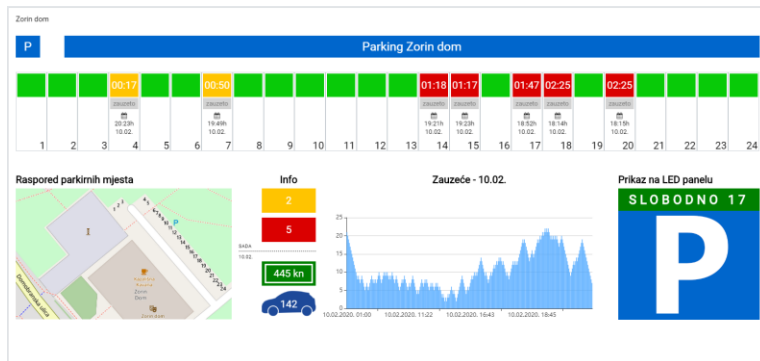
Zorin dom

P

Parking Zorin dom

| 1 | 2 | 3 | 4 | 5 | 6 | 7 | 8 | 9 | 10 | 11 | 12 | 13 | 14 | 15 | 16 | 17 | 18 | 19 | 20 | 21 | 22 | 23 | 24 |
|---|---|---|---|---|---|---|---|---|---|---|---|---|---|---|---|---|---|---|---|---|---|---|---|
| | | | 00:17 zauzeto 20:23h 10.02. | | | 00:50 zauzeto 19:49h 10.02. | | | | | | | 01:18 zauzeto 19:21h 10.02. | 01:17 zauzeto 19:23h 10.02. | | 01:47 zauzeto 18:52h 10.02. | 02:25 zauzeto 18:14h 10.02. | | 02:25 zauzeto 18:15h 10.02. | | | | |

Raspored parkirnih mjesta

Zorin Dom

Info

2

5

SADA
10.02.

445 kn

142

Zauzeće - 10.02.

25
20
15
10
5
0

10.02.2020. 01:00
10.02.2020. 11:22
10.02.2020. 16:43
10.02.2020. 18:45

Prikaz na LED panelu

SLOBODNO 17

P